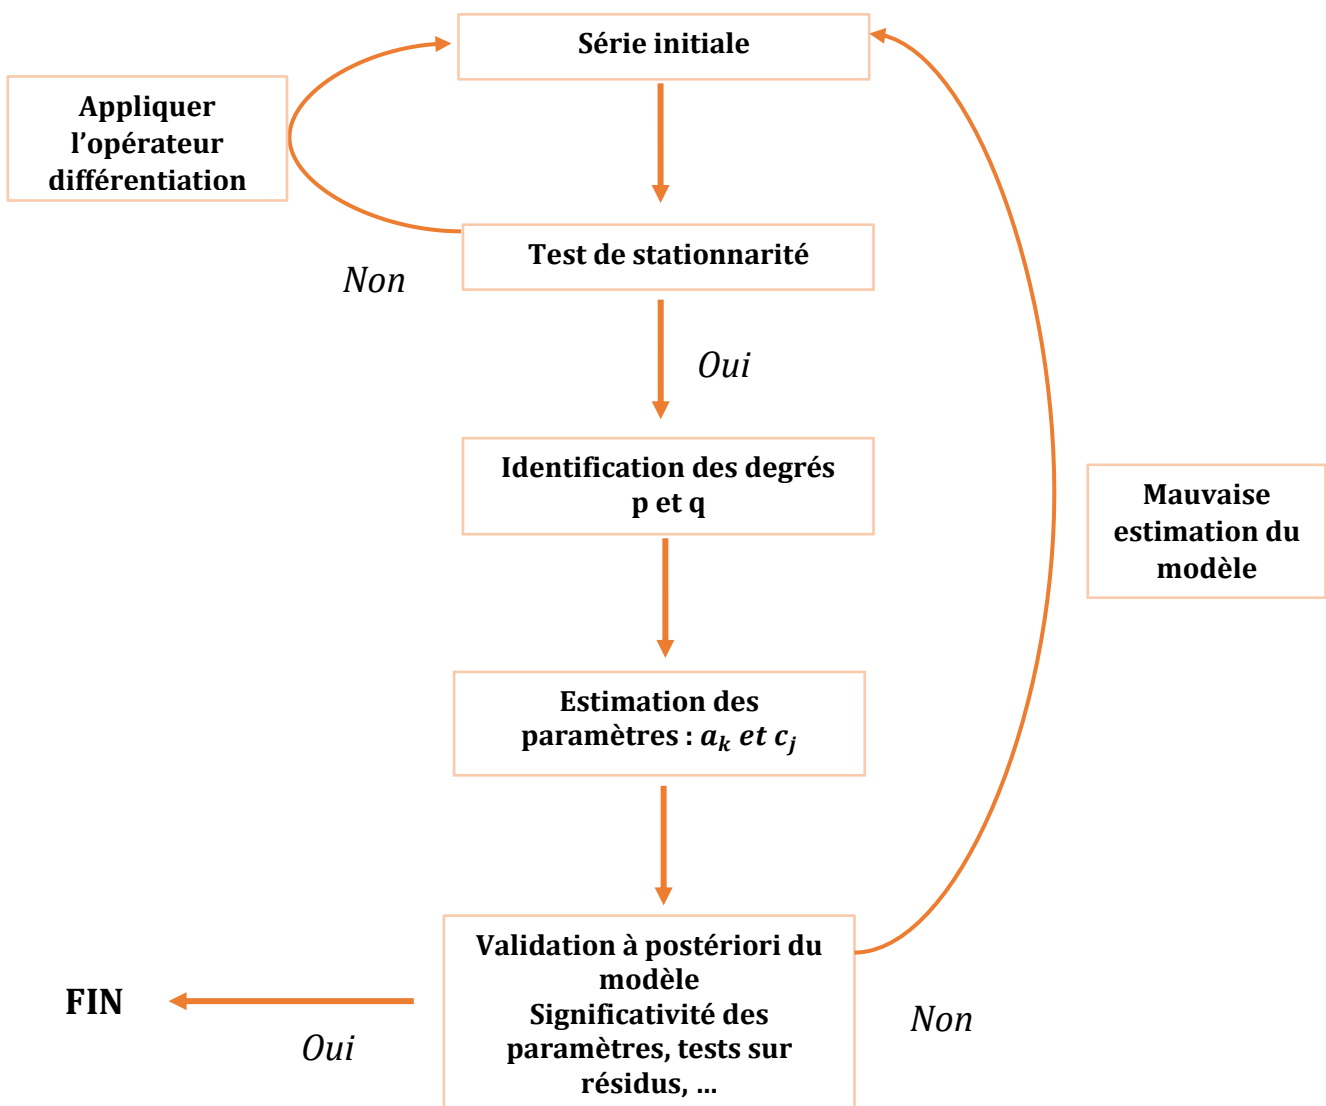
Série initiale

Appliquer l’opérateur différentiation

Test de stationnarité

Non

Oui

Identification des degrés p et q

Mauvaise estimation du modèle

Estimation des paramètres : $a_k$ $et$ $c_j$

Validation à postériori du modèle
Significativité des paramètres, tests sur résidus, …

FIN

Oui

Non